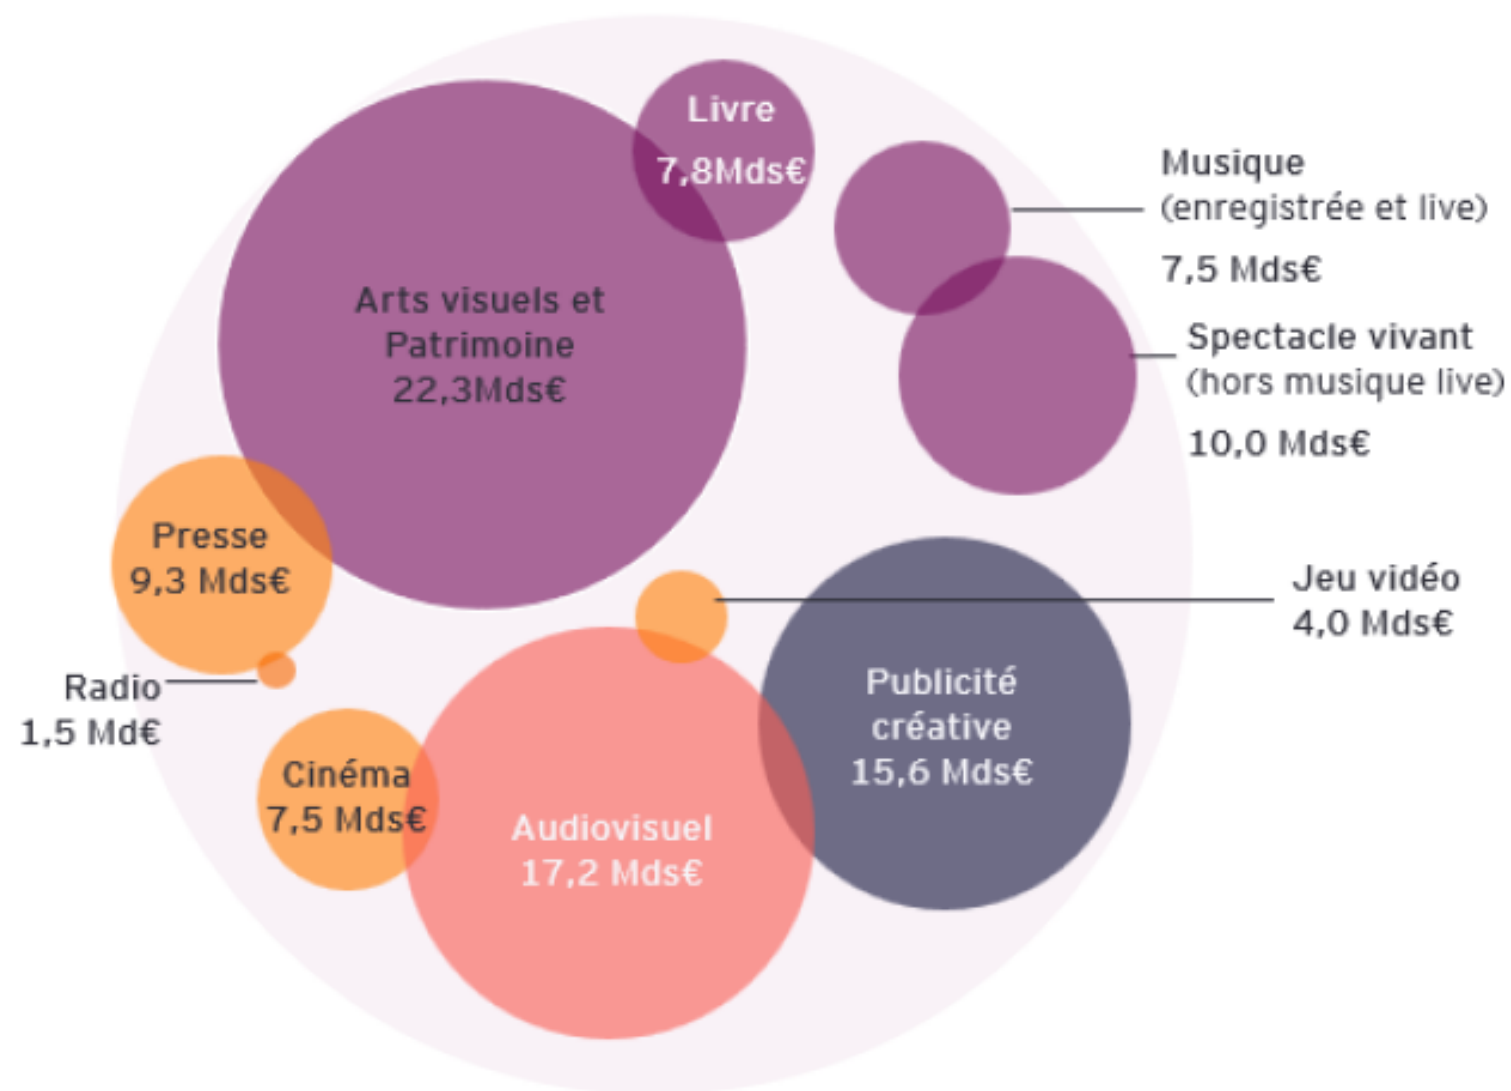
Livre
7,8Mds€

Musique
(enregistrée et live)
7,5 Mds€

Arts visuels et
Patrimoine
22,3Mds€

Spectacle vivant
(hors musique live)
10,0 Mds€

Presse
9,3 Mds€

Jeu vidéo
4,0 Mds€

Radio
1,5 Md€

Publicité
créative
15,6 Mds€

Cinéma
7,5 Mds€

Audiovisuel
17,2 Mds€